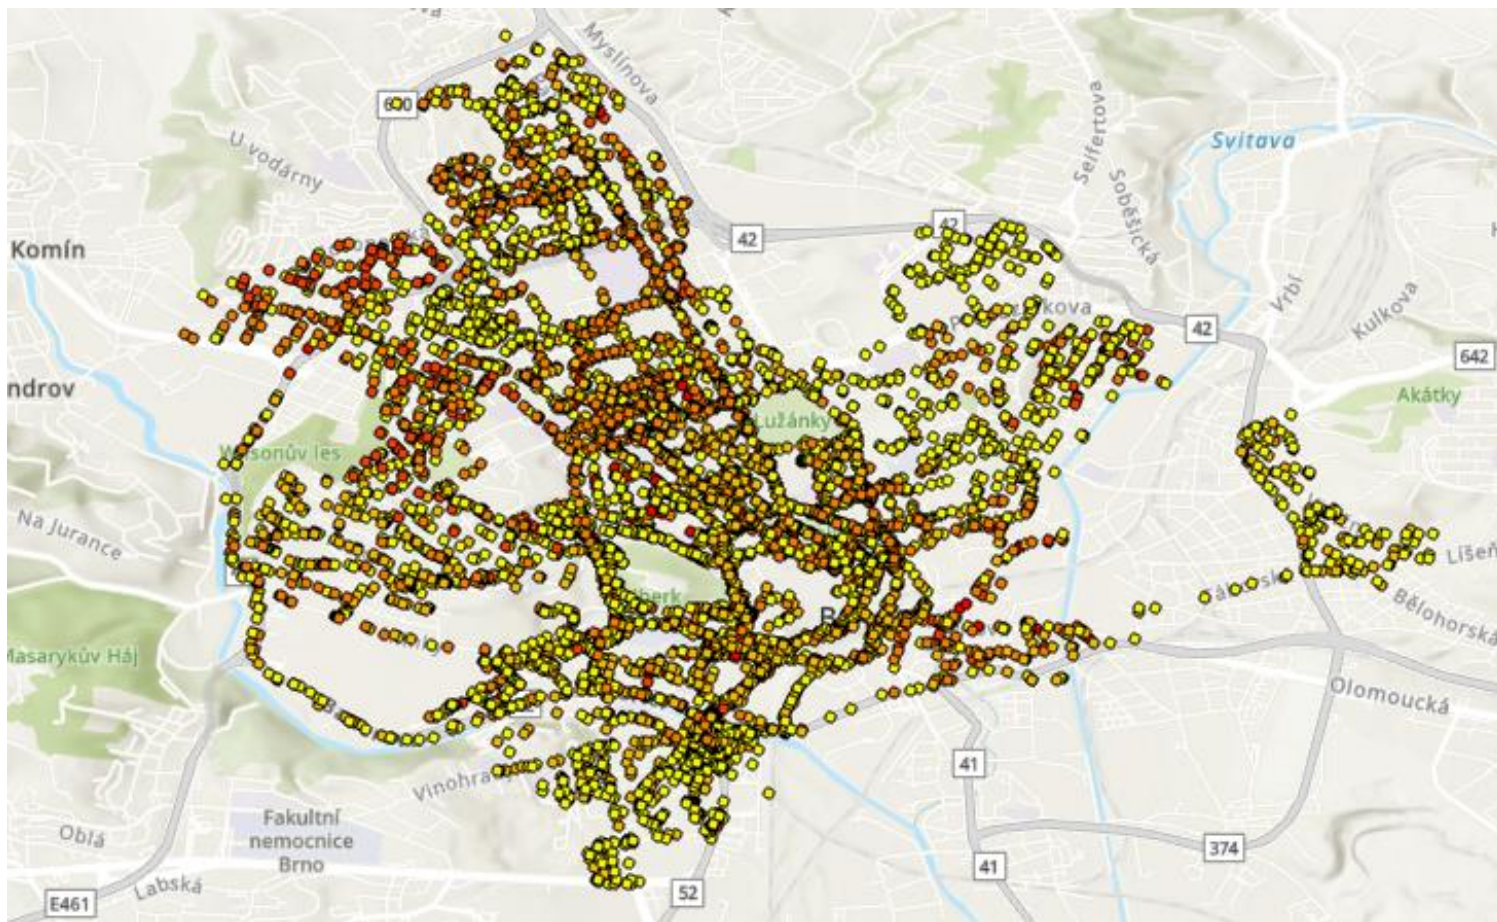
Myslínova
600
U vodárny
Komín
ndrov
Seifertova
Soběšická
Svitava
42
42
42
Vrbí
Kulkova
642
Akátky
Lužánky
sonův les
Na Jurance
Masarykův Háj
Líšeň
Bělohorská
Olomoucká
41
41
374
Vinohra
Fakultní nemocnice Brno
Oblá
Labská
E461
52